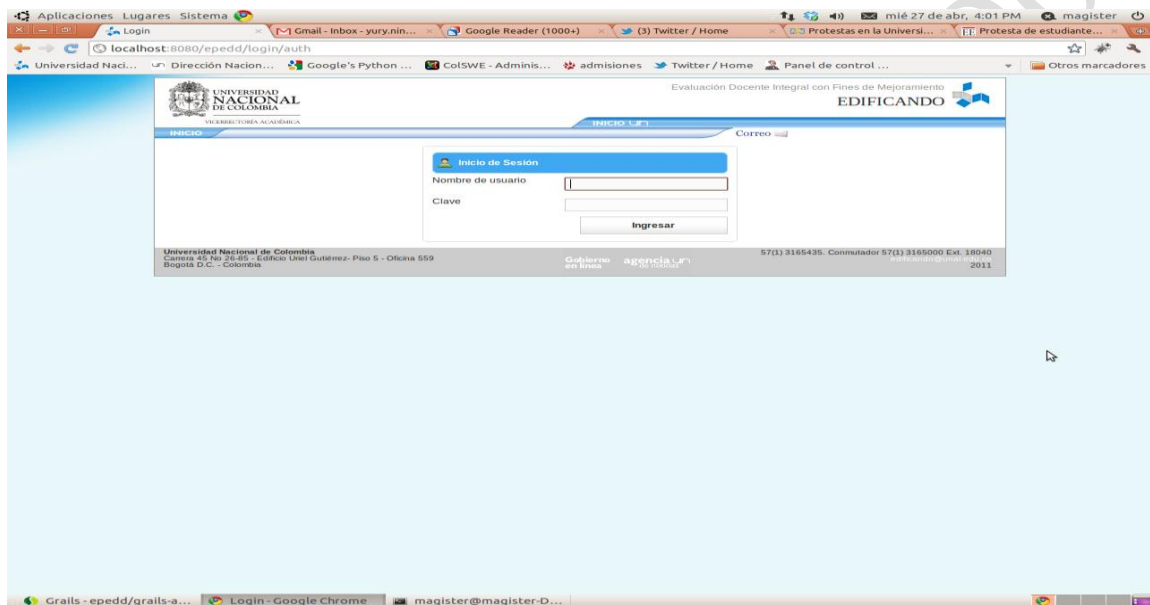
Aplicaciones Lugares Sistema

mié 27 de abr, 4:01 PM magister

Login
Gmail - Inbox - yury.nin...
Google Reader (1000+)
(3) Twitter / Home
Protestas en la Universi...
Protesta de estudiante...

localhost:8080/epedd/login/auth

Universidad Naci... Dirección Nacion... Google's Python ... ColSWE - Adminis... admisiones Twitter / Home Panel de control ... Otros marcadores

UNIVERSIDAD NACIONAL DE COLOMBIA
VICERRECTORÍA ACADÉMICA

Evaluación Docente Integral con Fines de Mejoramiento
EDIFICANDO

INICIO UN

INICIO

Correo

Inicio de Sesión

Nombre de usuario

Clave

Ingresar

Universidad Nacional de Colombia
Carrera 45 No 26-85 - Edificio Uriel Gutiérrez- Piso 5 - Oficina 559
Bogotá D.C. - Colombia

Gobierno en línea agencia UN

57(1) 3165435. Conmutador 57(1) 3165000 Ext. 18040
2011

Grails - epedd/grails-a...
Login - Google Chrome
magister@magister-D...